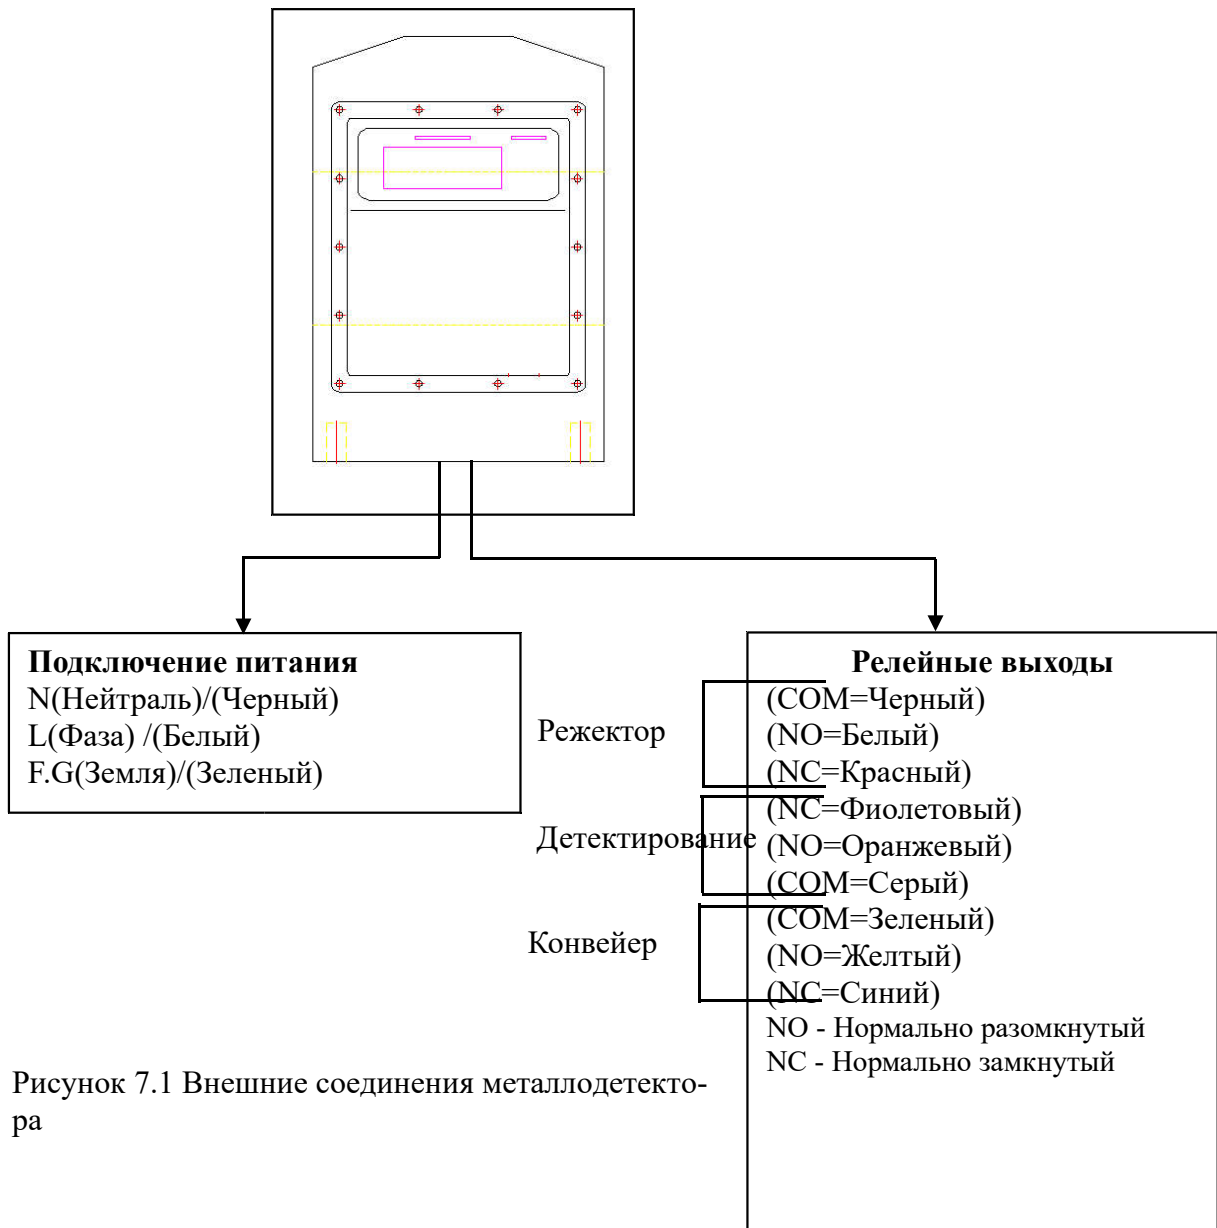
**Подключение питания**
N(Нейтраль)/(Черный)
L(Фаза) /(Белый)
F.G(Земля)/(Зеленый)

**Релейные выходы**

Режектор
(COM=Черный)
(NO=Белый)
(NC=Красный)

Детектирование
(NC=Фиолетовый)
(NO=Оранжевый)
(COM=Серый)

Конвейер
(COM=Зеленый)
(NO=Желтый)
(NC=Синий)

NO - Нормально разомкнутый
NC - Нормально замкнутый

Рисунок 7.1 Внешние соединения металлодетектора